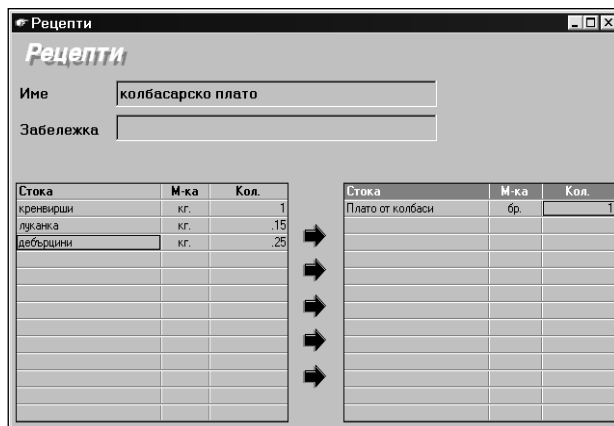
Рецепти

Рецепти

Име колбасарско плато

Забележка

| Стока | М-ка | Кол. |
|---|---|---|
| кренвирши | кг. | 1 |
| луканка | кг. | .15 |
| дебърцини | кг. | .25 |

| Стока | М-ка | Кол. |
|---|---|---|
| Плато от колбаси | бр. | 1 |